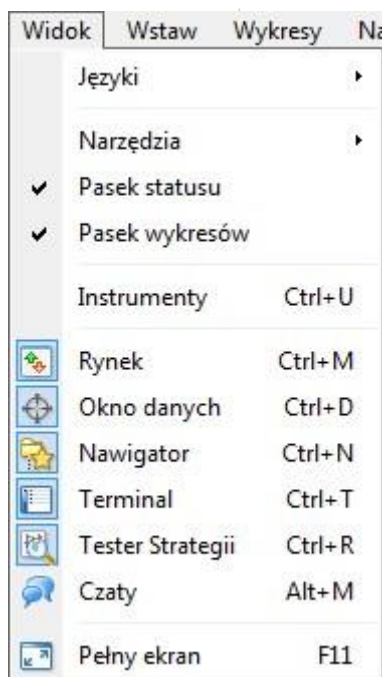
Widok Wstaw Wykresy Na

Języki

Narzędzia
Pasek statusu
Pasek wykresów

Instrumenty Ctrl+U

Rynek Ctrl+M
Okno danych Ctrl+D
Nawigator Ctrl+N
Terminal Ctrl+T
Tester Strategii Ctrl+R
Czaty Alt+M

Pełny ekran F11